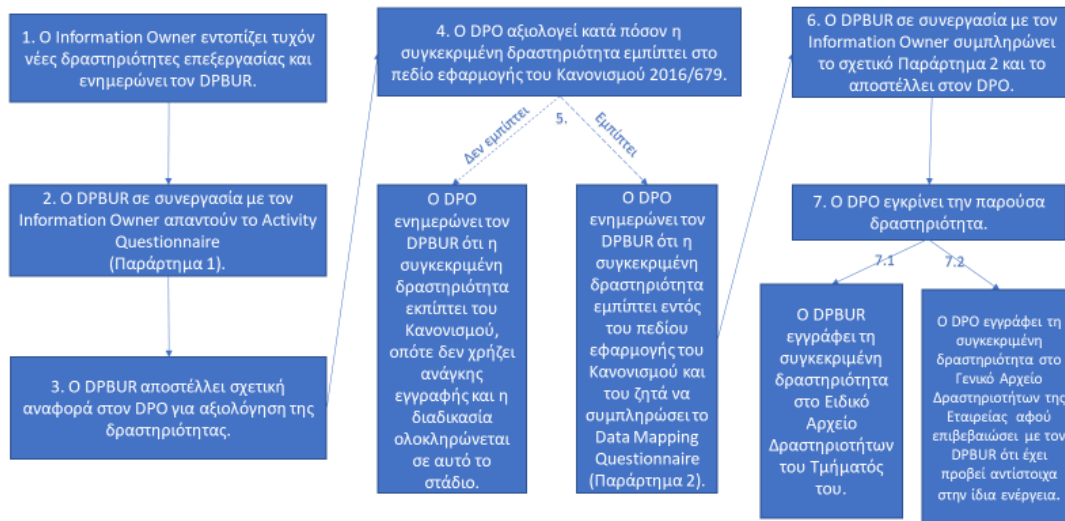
1. Ο Information Owner εντοπίζει τυχόν νέες δραστηριότητες επεξεργασίας και ενημερώνει τον DPBUR.

2. Ο DPBUR σε συνεργασία με τον Information Owner απαντούν το Activity Questionnaire (Παράρτημα 1).

3. Ο DPBUR αποστέλλει σχετική αναφορά στον DPO για αξιολόγηση της δραστηριότητας.

4. Ο DPO αξιολογεί κατά πόσον η συγκεκριμένη δραστηριότητα εμπίπτει στο πεδίο εφαρμογής του Κανονισμού 2016/679.

5.

Δεν εμπίπτει

Εμπίπτει

Ο DPO ενημερώνει τον DPBUR ότι η συγκεκριμένη δραστηριότητα εκπίπτει του Κανονισμού, οπότε δεν χρήζει ανάγκης εγγραφής και η διαδικασία ολοκληρώνεται σε αυτό το στάδιο.

Ο DPO ενημερώνει τον DPBUR ότι η συγκεκριμένη δραστηριότητα εμπίπτει εντός του πεδίου εφαρμογής του Κανονισμού και του ζητά να συμπληρώσει το Data Mapping Questionnaire (Παράρτημα 2).

6. Ο DPBUR σε συνεργασία με τον Information Owner συμπληρώνει το σχετικό Παράρτημα 2 και το αποστέλλει στον DPO.

7. Ο DPO εγκρίνει την παρούσα δραστηριότητα.

7.1

7.2

Ο DPBUR εγγράφει τη συγκεκριμένη δραστηριότητα στο Ειδικό Αρχείο Δραστηριοτήτων του Τμήματός του.

Ο DPO εγγράφει τη συγκεκριμένη δραστηριότητα στο Γενικό Αρχείο Δραστηριοτήτων της Εταιρείας αφού επιβεβαιώσει με τον DPBUR ότι έχει προβεί αντίστοιχα στην ίδια ενέργεια.